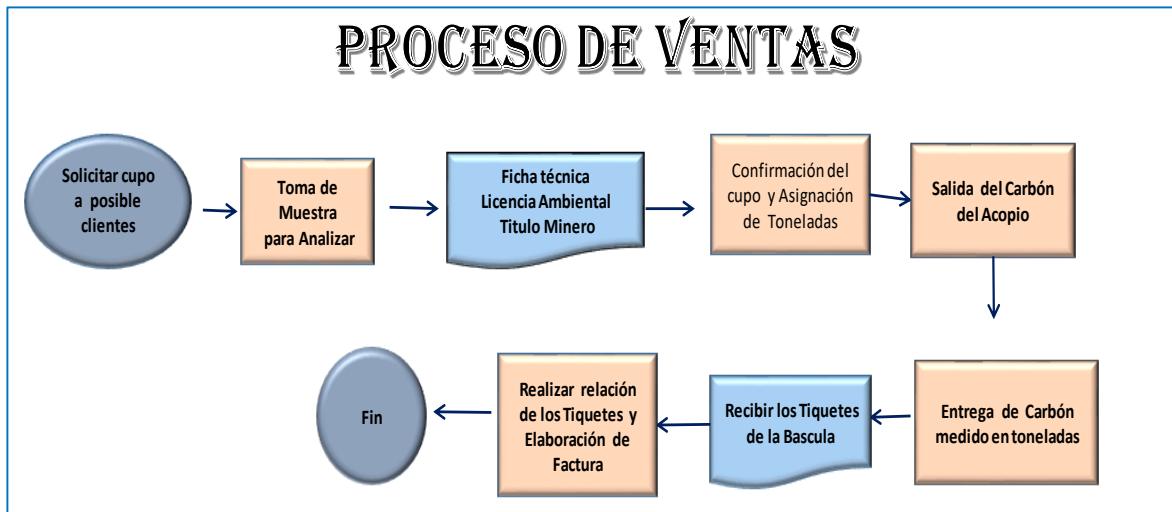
PROCESO DE VENTAS

Solicitar cupo a posible clientes

Toma de Muestra para Analizar

Ficha técnica
Licencia Ambiental
Titulo Minero

Confirmación del cupo y Asignación de Toneladas

Salida del Carbón del Acopio

Entrega de Carbón medido en toneladas

Recibir los Tiquetes de la Bascula

Realizar relación de los Tiquetes y Elaboración de Factura

Fin